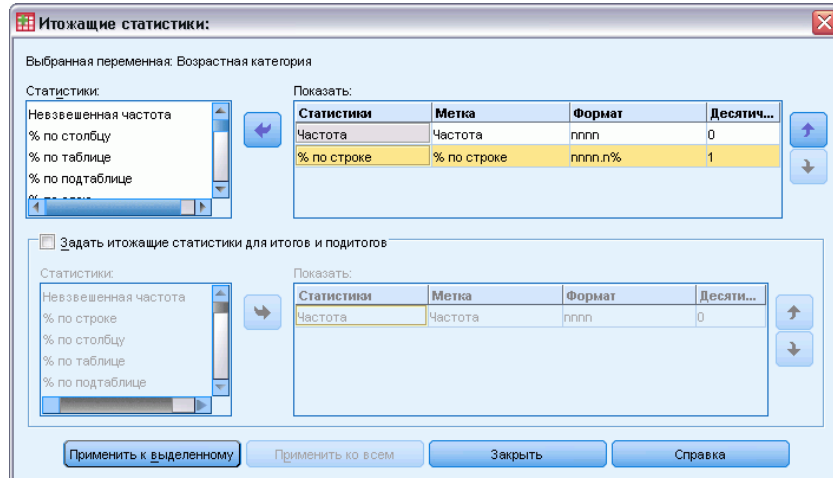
Итожащие статистики:

Выбранная переменная: Возрастная категория

Статистики:
Невзвешенная частота
% по столбцу
% по таблице
% по подтаблице
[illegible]

Показать:

| Статистики | Метка | Формат | Десятич... |
|---|---|---|---|
| Частота | Частота | nnnn | 0 |
| % по строке | % по строке | nnnn.n% | 1 |

Задать итожащие статистики для итогов и подитогов

Статистики:
Невзвешенная частота
% по строке
% по столбцу
% по таблице
% по подтаблице

Показать:

| Статистики | Метка | Формат | Десяти... |
|---|---|---|---|
| Частота | Частота | nnnn | 0 |

Применить к выделенному | Применить ко всем | Закрыть | Справка